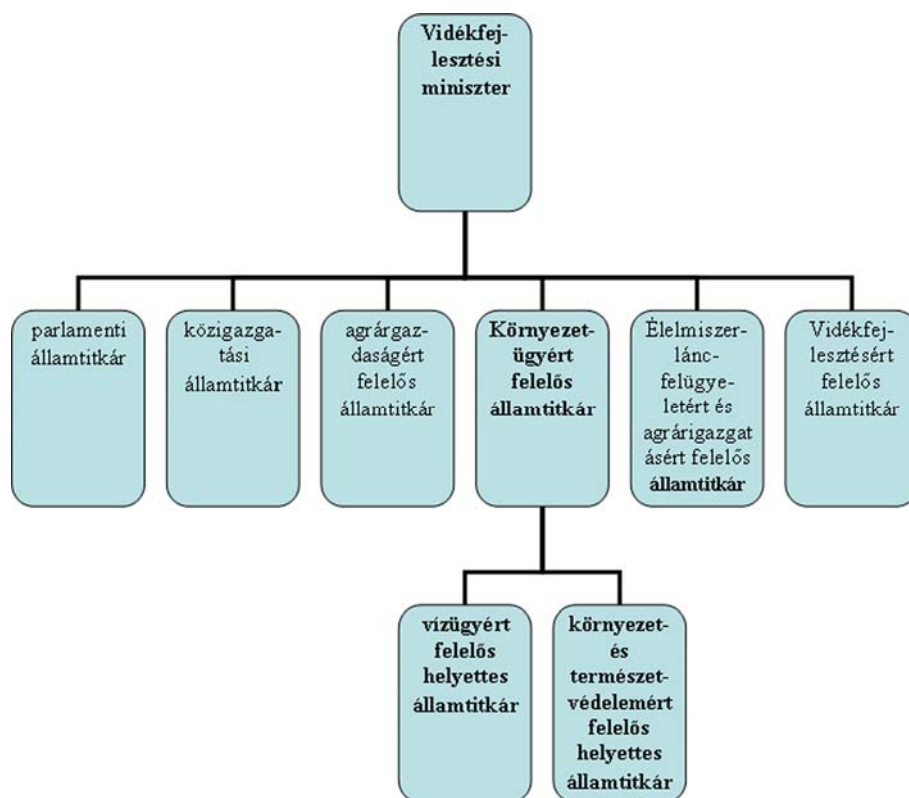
Vidékfejlesztési miniszter

parlamenti államtitkár

közigazgatási államtitkár

agrárgazdaságért felelős államtitkár

Környezetügyért felelős államtitkár

Élelmiszerlánc-felügyeletért és agrárigazgatásért felelős államtitkár

Vidékfejlesztésért felelős államtitkár

vízügyért felelős helyettes államtitkár

környezet- és természetvédelemért felelős helyettes államtitkár